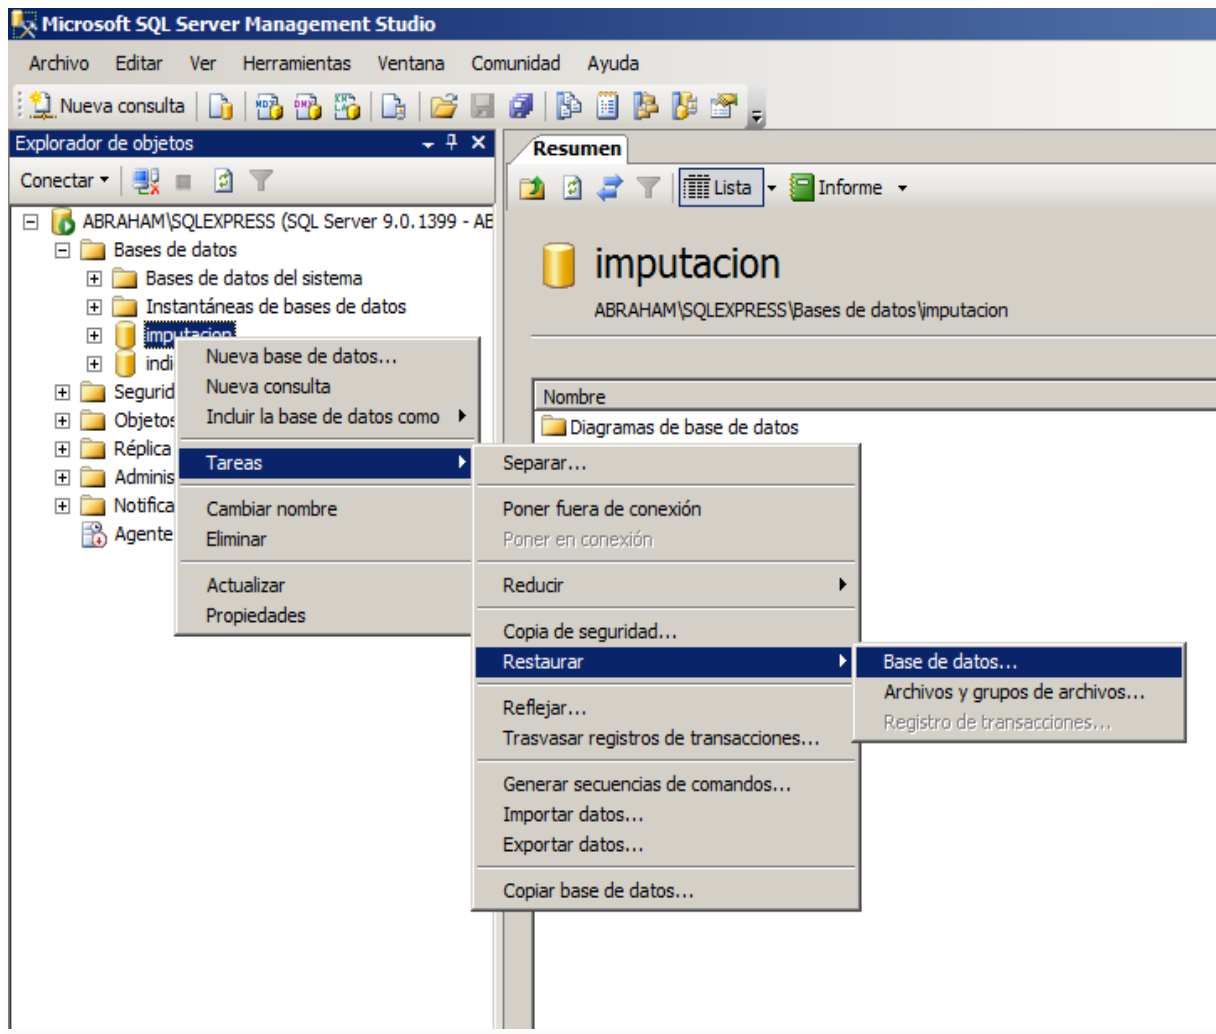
Microsoft SQL Server Management Studio

Archivo Editar Ver Herramientas Ventana Comunidad Ayuda

Nueva consulta

Explorador de objetos

Conectar

ABRAHAM\SQLEXPRESS (SQL Server 9.0.1399 - AE
Bases de datos
Bases de datos del sistema
Instantáneas de bases de datos
imputacion
indi
Segurid
Objetos
Réplica
Adminis
Notifica
Agente

Nueva base de datos...
Nueva consulta
Incluir la base de datos como
Tareas
Cambiar nombre
Eliminar
Actualizar
Propiedades

Separar...
Poner fuera de conexión
Poner en conexión
Reducir
Copia de seguridad...
Restaurar
Reflejar...
Trasvasar registros de transacciones...
Generar secuencias de comandos...
Importar datos...
Exportar datos...
Copiar base de datos...

Base de datos...
Archivos y grupos de archivos...
Registro de transacciones...

Resumen

Lista Informe

imputacion
ABRAHAM\SQLEXPRESS\Bases de datos\imputacion

Nombre
Diagramas de base de datos